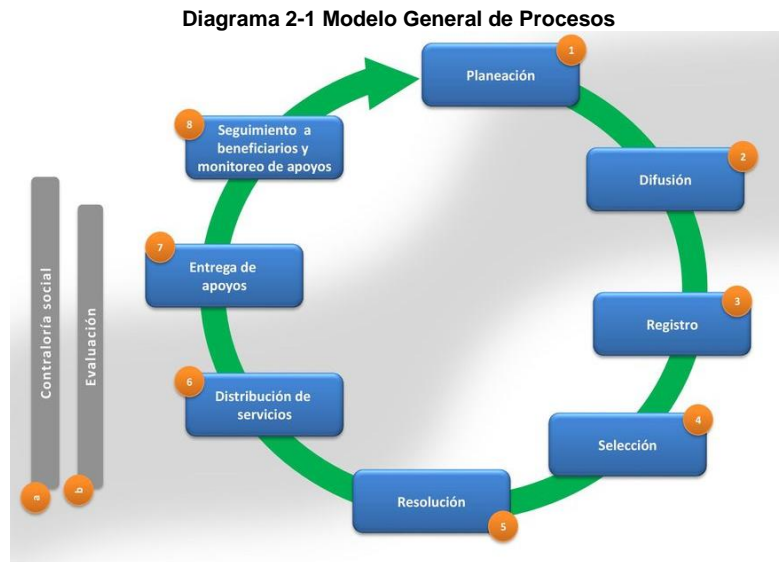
Diagrama 2-1 Modelo General de Procesos

1
Planeación

2
Difusión

3
Registro

4
Selección

5
Resolución

6
Distribución de servicios

7
Entrega de apoyos

8
Seguimiento a beneficiarios y monitoreo de apoyos

Contraloría social
a

Evaluación
b